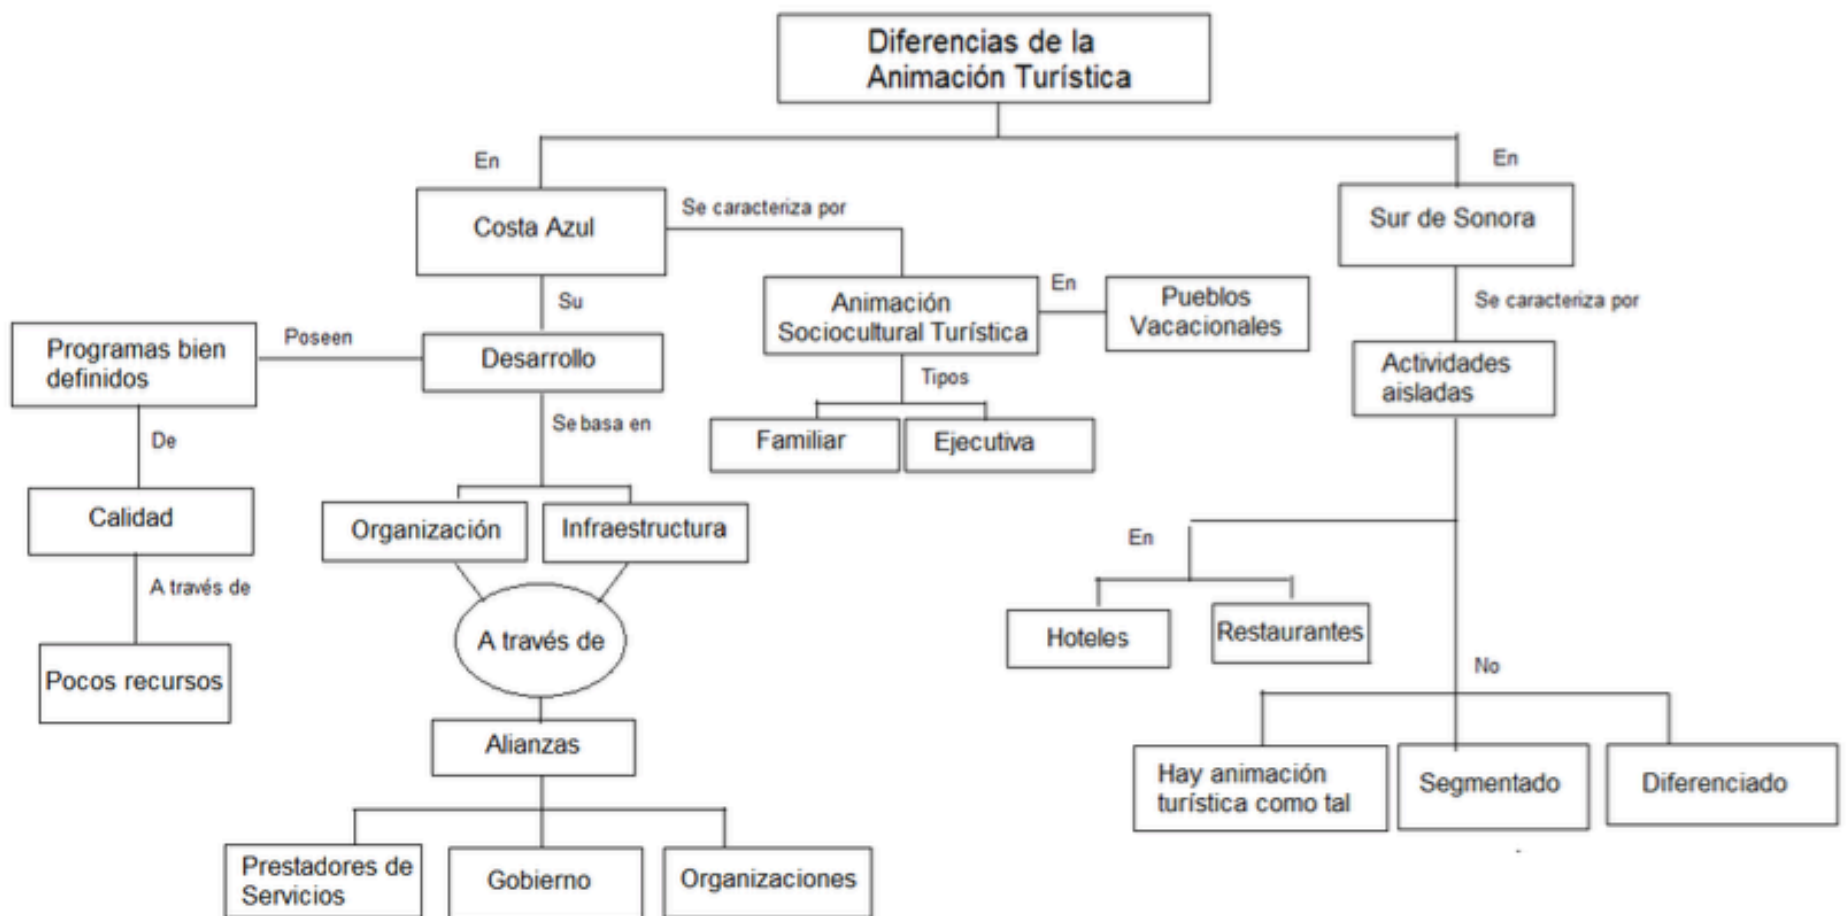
Diferencias de la Animación Turística

En

Costa Azul

Se caracteriza por

Animación Sociocultural Turística

En

Pueblos Vacacionales

Tipos

Familiar

Ejecutiva

Su

Desarrollo

Poseen

Programas bien definidos

De

Calidad

A través de

Pocos recursos

Se basa en

Organización

Infraestructura

A través de

Alianzas

Prestadores de Servicios

Gobierno

Organizaciones

En

Sur de Sonora

Se caracteriza por

Actividades aisladas

En

Hoteles

Restaurantes

No

Hay animación turística como tal

Segmentado

Diferenciado